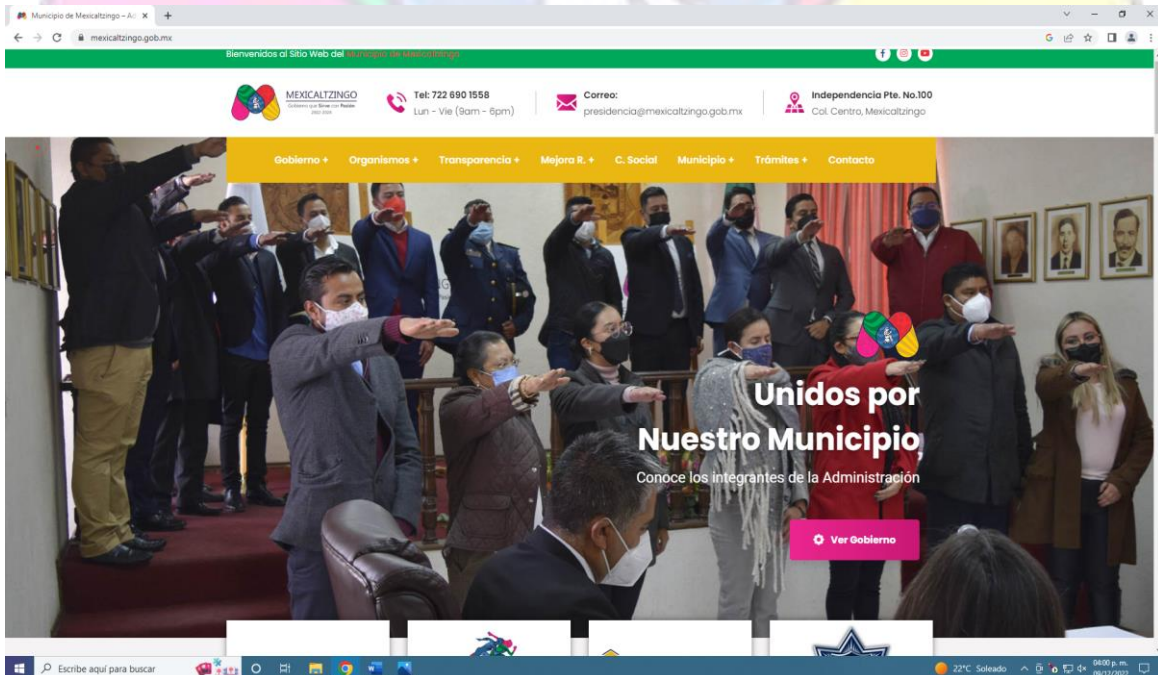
Municipio de Mexicaltzingo – Ad ×  +

mexicaltzingo.gob.mx

Bienvenidos al Sitio Web del Municipio de Mexicaltzingo

MEXICALTZINGO
Gobierno que Sirve con Pasión
2022-2024

Tel: 722 690 1558
Lun - Vie (9am - 6pm)

Correo:
presidencia@mexicaltzingo.gob.mx

Independencia Pte. No.100
Col. Centro, Mexicaltzingo

Gobierno + Organismos + Transparencia + Mejora R. + C. Social Municipio + Trámites + Contacto

Unidos por
Nuestro Municipio,

Conoce los integrantes de la Administración

Ver Gobierno

Escribe aquí para buscar

22°C Soleado

04:00 p. m.
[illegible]